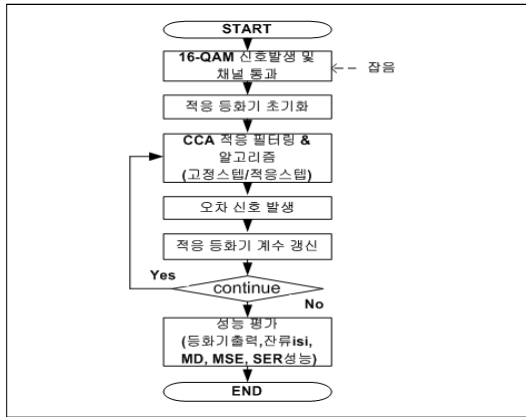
START

16-QAM 신호발생 및 채널 통과

잡음

적응 등화기 초기화

CCA 적응 필터링 & 알고리즘 (고정스텝/적응스텝)

오차 신호 발생

적응 등화기 계수 갱신

Yes

continue

No

성능 평가 (등화기출력,잔류isi, MD, MSE, SER성능)

END